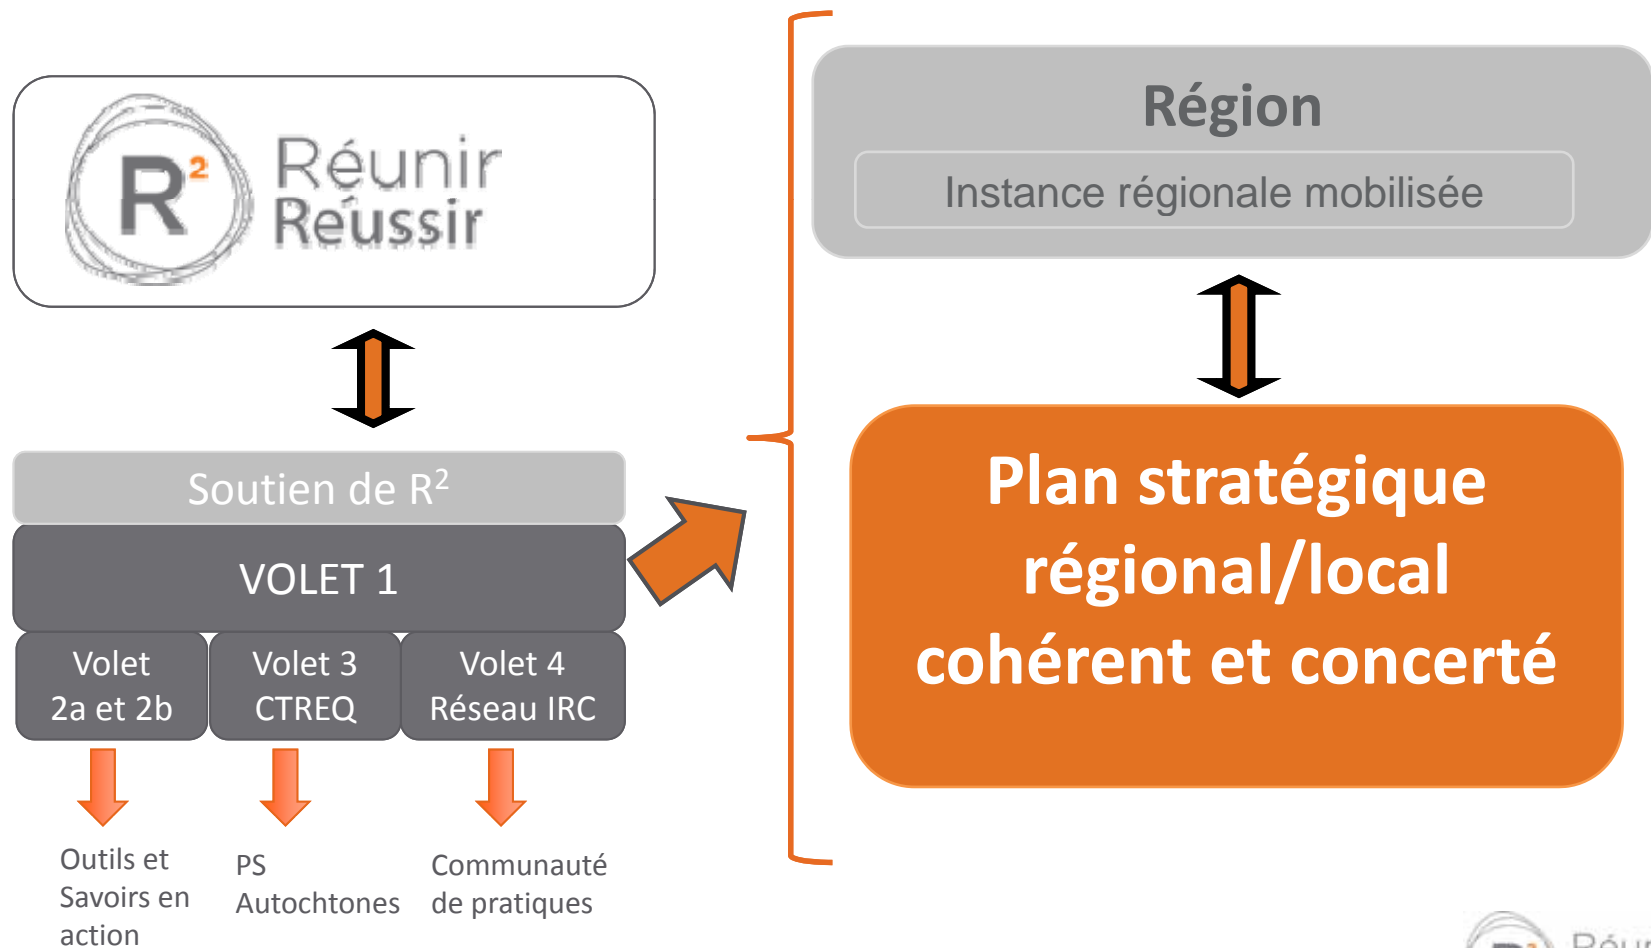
$R^2$ Réunir Réussir

Soutien de $R^2$

VOLET 1

Volet 2a et 2b

Volet 3 CTREQ

Volet 4 Réseau IRC

Outils et Savoirs en action

PS Autochtones

Communauté de pratiques

Région

Instance régionale mobilisée

Plan stratégique régional/local cohérent et concerté

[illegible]